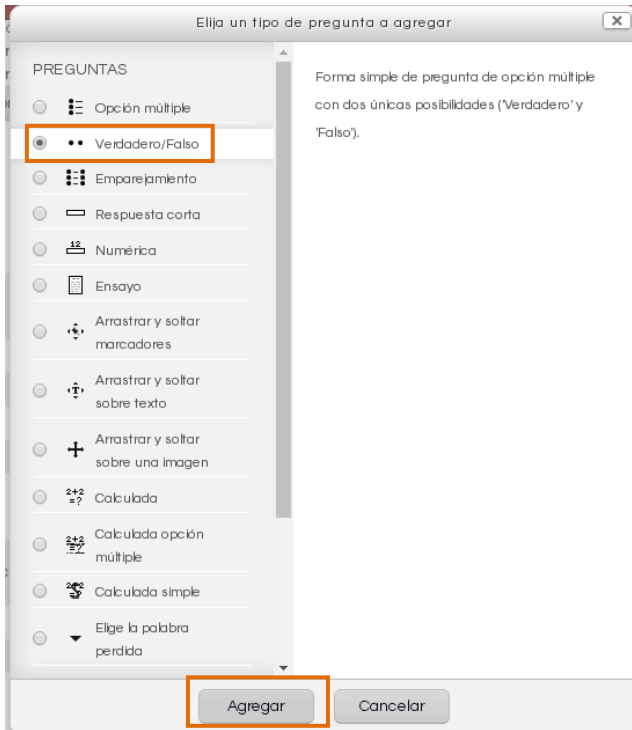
Elija un tipo de pregunta a agregar

PREGUNTAS

Opción múltiple

Verdadero/Falso

Emparejamiento

Respuesta corta

Numérica

Ensayo

Arrastrar y soltar marcadores

Arrastrar y soltar sobre texto

Arrastrar y soltar sobre una imagen

Calculada

Calculada opción múltiple

Calculada simple

Elige la palabra perdida

Forma simple de pregunta de opción múltiple con dos únicas posibilidades ('Verdadero' y 'Falso').

Agregar

Cancelar